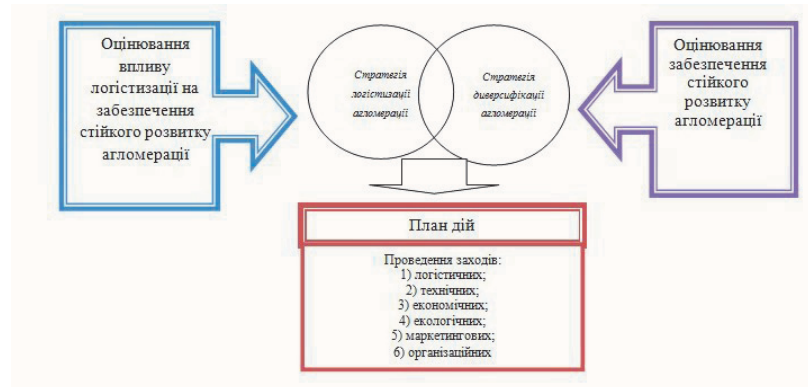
Оцінювання впливу логістизації на забезпечення стійкого розвитку агломерації

Стратегія логістизації агломерації

Стратегія диверсифікації агломерації

Оцінювання забезпечення стійкого розвитку агломерації

План дій

Проведення заходів:
1) логістичних;
2) технічних;
3) економічних;
4) екологічних;
5) маркетингових;
6) організаційних